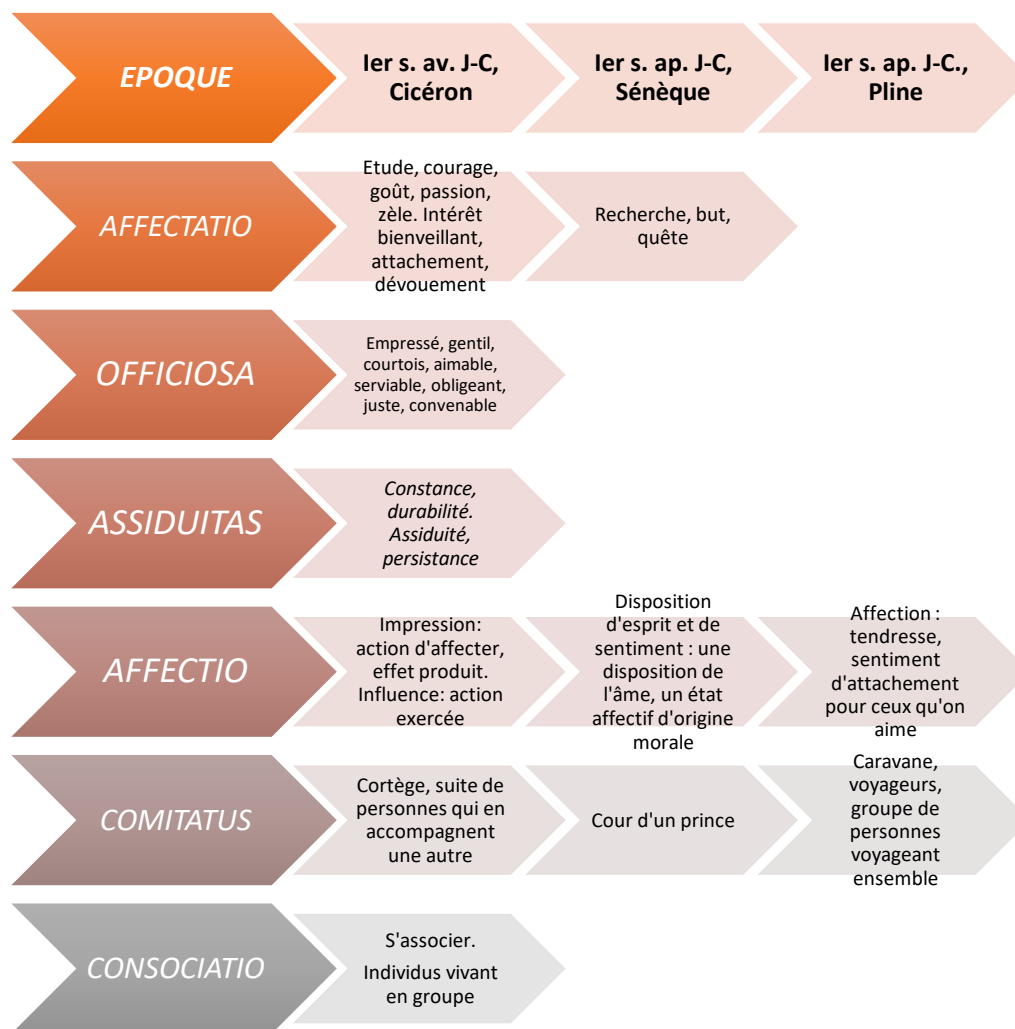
| EPOQUE | Ier s. av. J-C, Cicéron | Ier s. ap. J-C, Sénèque | Ier s. ap. J-C., Pline |
|---|---|---|---|
| AFFECTATIO | Etude, courage, goût, passion, zèle. Intérêt bienveillant, attachement, dévouement | Recherche, but, quête | |
| OFFICIOSA | Empressé, gentil, courtois, aimable, serviable, obligeant, juste, convenable | | |
| ASSIDUITAS | *Constance, durabilité. Assiduité, persistance* | | |
| AFFECTIO | Impression: action d'affecter, effet produit. Influence: action exercée | Disposition d'esprit et de sentiment : une disposition de l'âme, un état affectif d'origine morale | Affection : tendresse, sentiment d'attachement pour ceux qu'on aime |
| COMITATUS | Cortège, suite de personnes qui en accompagnent une autre | Cour d'un prince | Caravane, voyageurs, groupe de personnes voyageant ensemble |
| CONSOCIATIO | S'associer. Individus vivant en groupe | | |